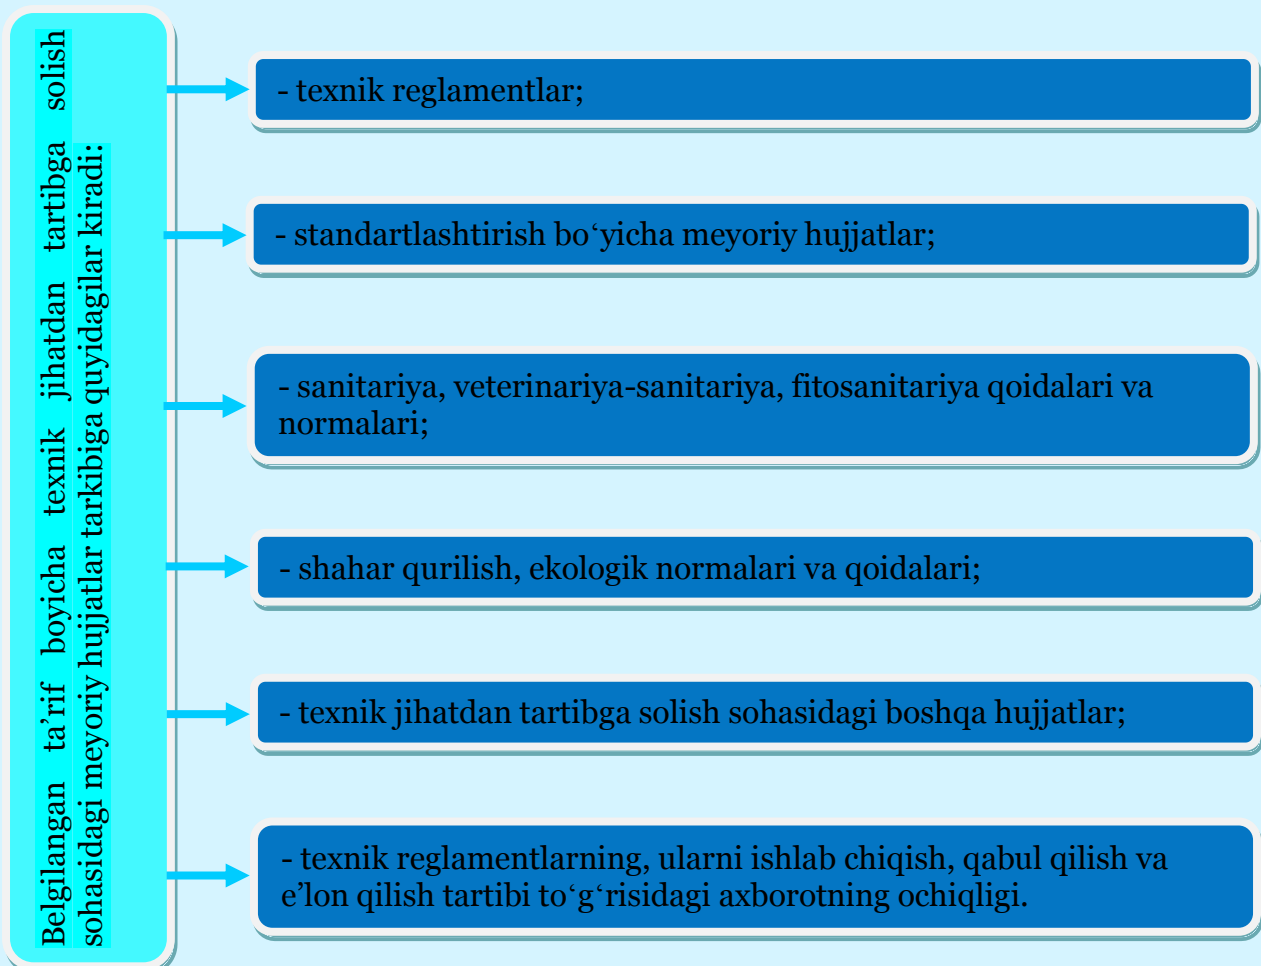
Belgilangan ta'rif boyicha texnik jihatdan tartibga solish sohasidagi meyoriy hujjatlar tarkibiga quyidagilar kiradi:

- texnik reglamentlar;

- standartlashtirish bo‘yicha meyoriy hujjatlar;

- sanitariya, veterinariya-sanitariya, fitosanitariya qoidalari va normalari;

- shahar qurilish, ekologik normalari va qoidalari;

- texnik jihatdan tartibga solish sohasidagi boshqa hujjatlar;

- texnik reglamentlarning, ularni ishlab chiqish, qabul qilish va e’lon qilish tartibi to‘g‘risidagi axborotning ochiqligi.